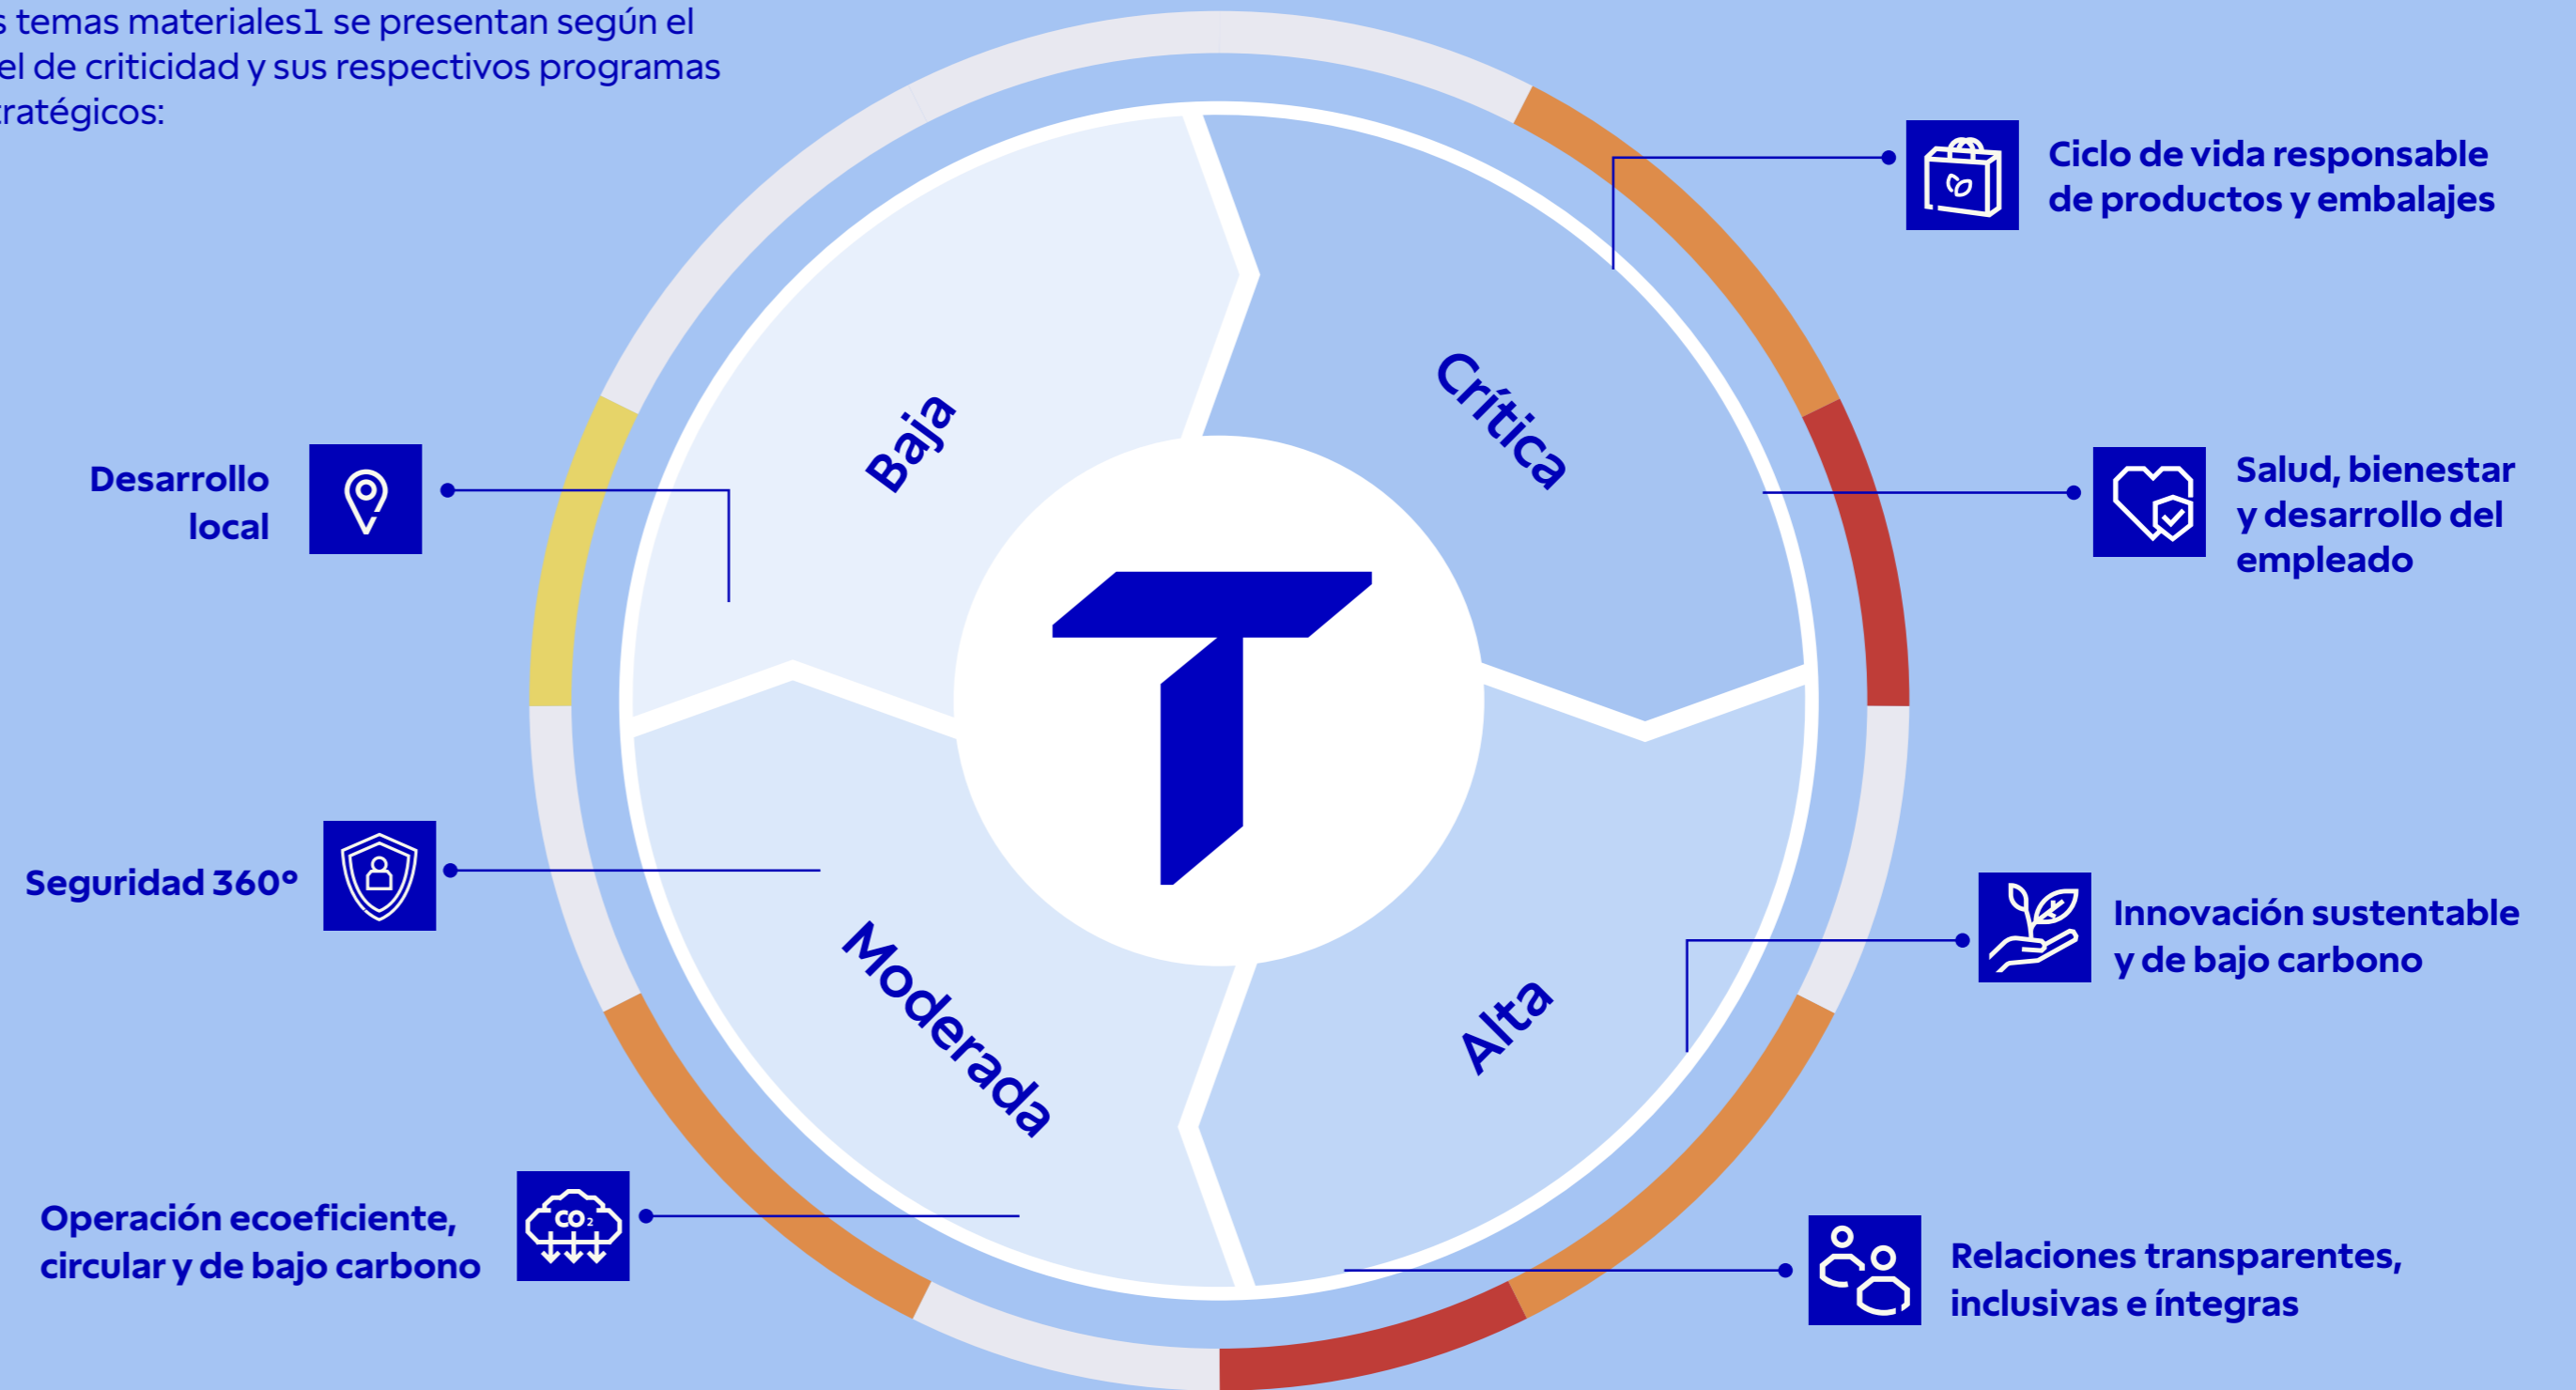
s temas materiales1 se presentan según el el de criticidad y sus respectivos programas ratégicos:

Ciclo de vida responsable de productos y embalajes

Desarrollo local

Baja

Crítica

Salud, bienestar y desarrollo del empleado

Seguridad 360°

Moderada

Alta

Innovación sustentable y de bajo carbono

Operación ecoeficiente, circular y de bajo carbono

$CO_2$

Relaciones transparentes, inclusivas e íntegras